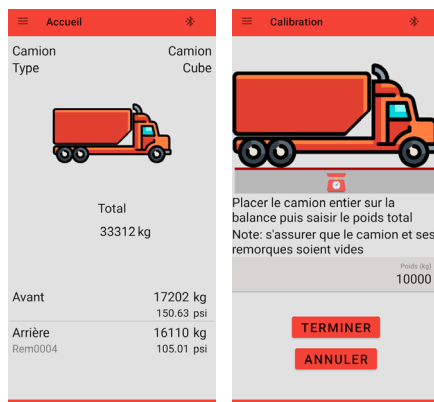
Accueil

Camion
Type

Camion
Cube

Total
33312 kg

Avant
17202 kg
150.63 psi

Arrière
Rem0004
16110 kg
105.01 psi

Calibration

Placer le camion entier sur la balance puis saisir le poids total
Note: s'assurer que le camion et ses remorques soient vides

Poids (kg)
10000

TERMINER

ANNULER